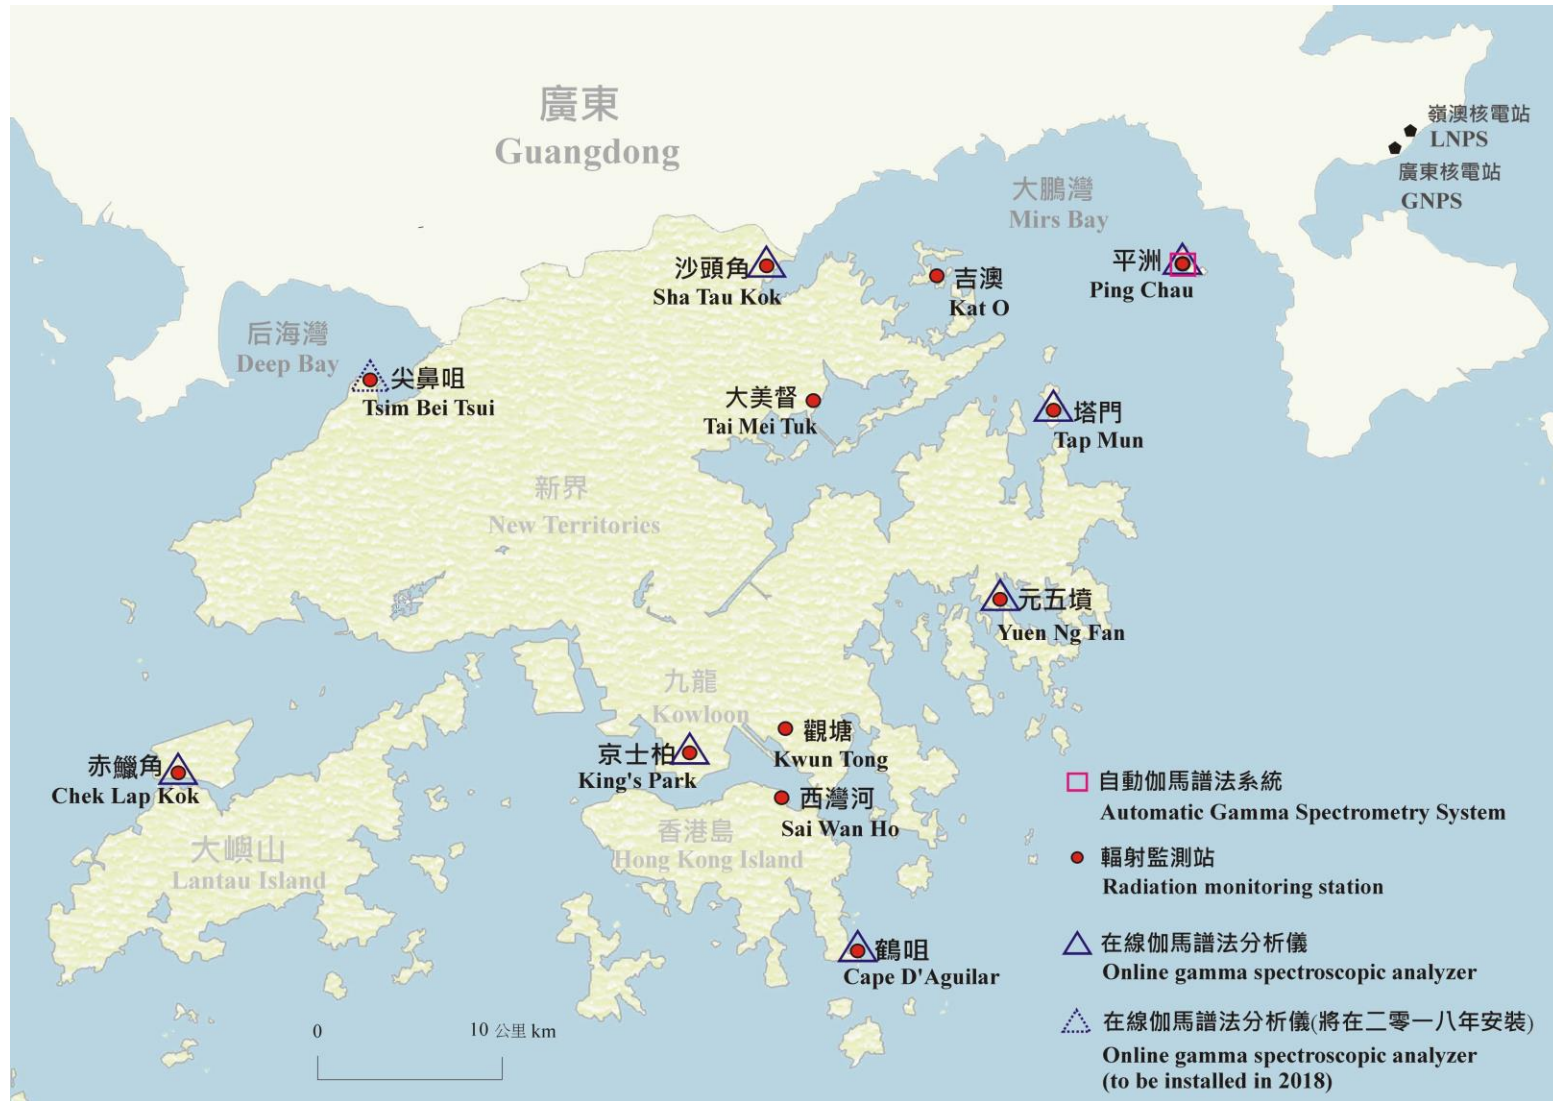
廣東
Guangdong

嶺澳核電站
LNPS
廣東核電站
GNPS

大鵬灣
Mirs Bay

沙頭角
Sha Tau Kok

吉澳
Kat O

平洲
Ping Chau

后海灣
Deep Bay

尖鼻咀
Tsim Bei Tsui

大美督
Tai Mei Tuk

塔門
Tap Mun

新界
New Territories

元五墳
Yuen Ng Fan

九龍
Kowloon

觀塘
Kwun Tong

京士柏
King's Park

赤鱲角
Chek Lap Kok

西灣河
Sai Wan Ho

香港島
Hong Kong Island

大嶼山
Lantau Island

鶴咀
Cape D'Aguilar

0
10 公里 km

自動伽馬譜法系統
Automatic Gamma Spectrometry System

輻射監測站
Radiation monitoring station

在線伽馬譜法分析儀
Online gamma spectroscopic analyzer

在線伽馬譜法分析儀(將在二零一八年安裝)
Online gamma spectroscopic analyzer (to be installed in 2018)